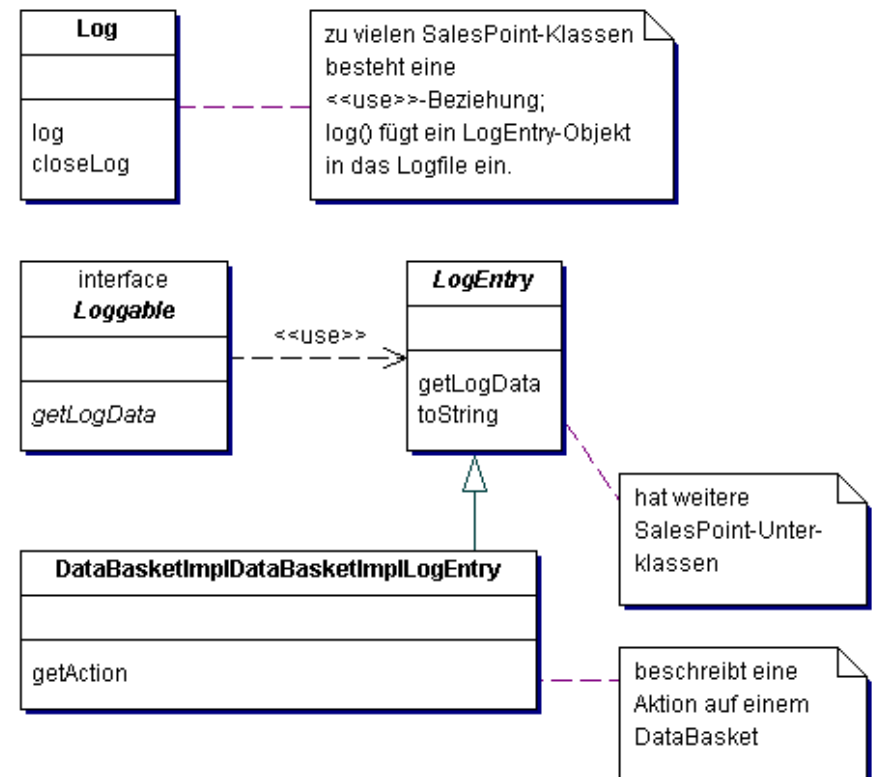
Log

log
closeLog

zu vielen SalesPoint-Klassen besteht eine <<use>>-Beziehung; log() fügt ein LogEntry-Objekt in das Logfile ein.

interface
*Loggable*

*getLogData*

<<use>>

*LogEntry*

getLogData
toString

hat weitere SalesPoint-Unterklassen

DataBasketImplDataBasketImplLogEntry

getAction

beschreibt eine Aktion auf einem DataBasket